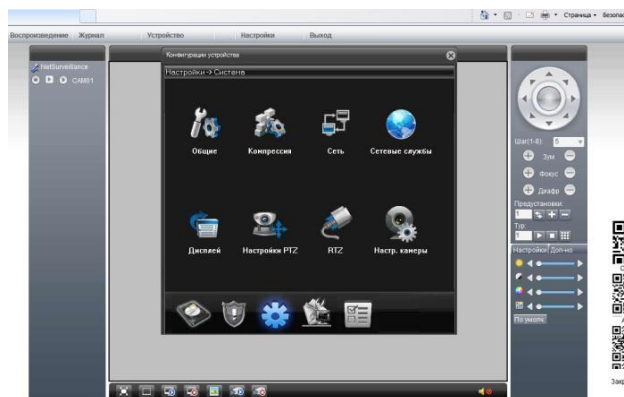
Страница ▾ Безопас

Воспроизведение Журнал Устройство Настройки Выход

NetSurveillance
CAM01

Конфигурация устройства

Настройки -> Система

Общие
Компрессия
Сеть
Сетевые службы
Дисплей
Настройки PTZ
RTZ
Настр. камеры

Шаг(1-8): 5
Зум
Фокус
Диафр
Предустановки:
1
Тур:
1
Настройки Доп-но
По умолч.

Закр